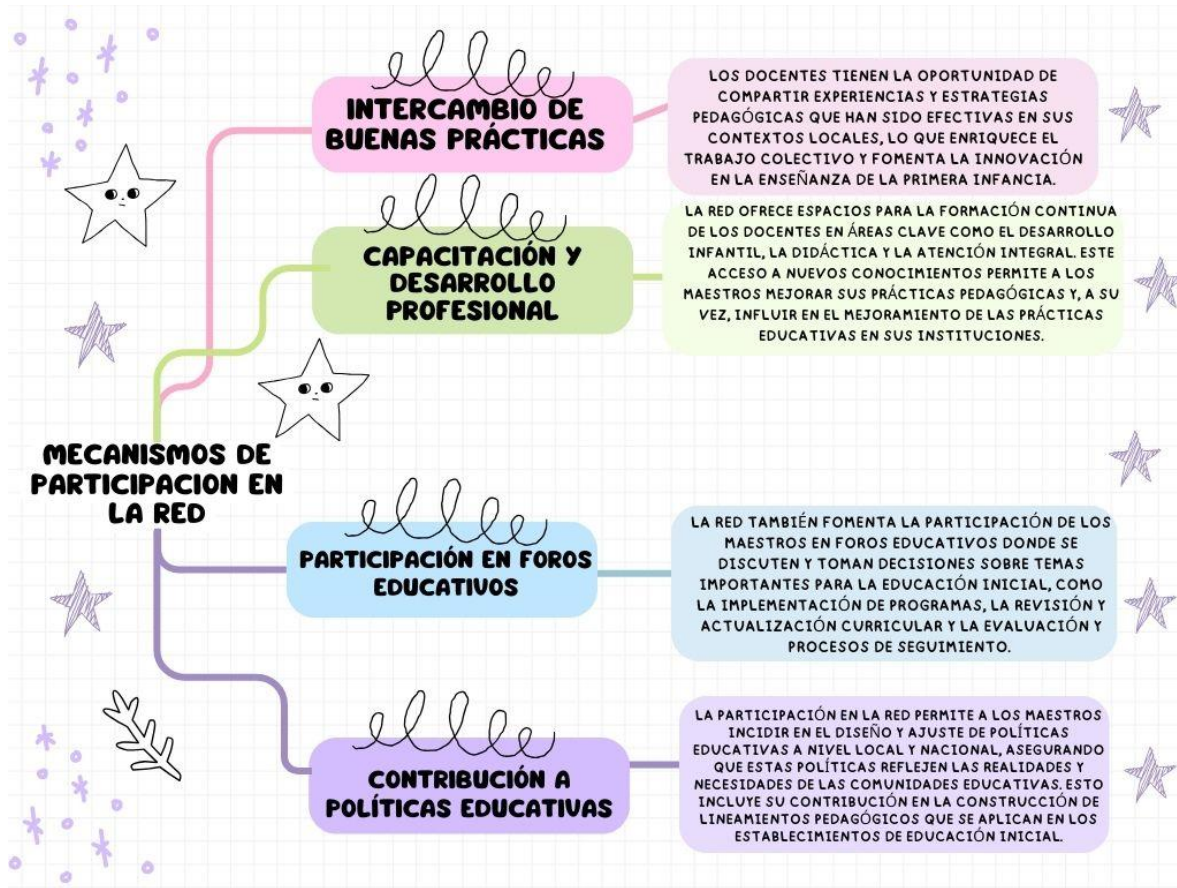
MECANISMOS DE PARTICIPACION EN LA RED

INTERCAMBIO DE BUENAS PRÁCTICAS

LOS DOCENTES TIENEN LA OPORTUNIDAD DE COMPARTIR EXPERIENCIAS Y ESTRATEGIAS PEDAGÓGICAS QUE HAN SIDO EFECTIVAS EN SUS CONTEXTOS LOCALES, LO QUE ENRIQUECE EL TRABAJO COLECTIVO Y FOMENTA LA INNOVACIÓN EN LA ENSEÑANZA DE LA PRIMERA INFANCIA.

CAPACITACIÓN Y DESARROLLO PROFESIONAL

LA RED OFRECE ESPACIOS PARA LA FORMACIÓN CONTINUA DE LOS DOCENTES EN ÁREAS CLAVE COMO EL DESARROLLO INFANTIL, LA DIDÁCTICA Y LA ATENCIÓN INTEGRAL. ESTE ACCESO A NUEVOS CONOCIMIENTOS PERMITE A LOS MAESTROS MEJORAR SUS PRÁCTICAS PEDAGÓGICAS Y, A SU VEZ, INFLUIR EN EL MEJORAMIENTO DE LAS PRÁCTICAS EDUCATIVAS EN SUS INSTITUCIONES.

PARTICIPACIÓN EN FOROS EDUCATIVOS

LA RED TAMBIÉN FOMENTA LA PARTICIPACIÓN DE LOS MAESTROS EN FOROS EDUCATIVOS DONDE SE DISCUTEN Y TOMAN DECISIONES SOBRE TEMAS IMPORTANTES PARA LA EDUCACIÓN INICIAL, COMO LA IMPLEMENTACIÓN DE PROGRAMAS, LA REVISIÓN Y ACTUALIZACIÓN CURRICULAR Y LA EVALUACIÓN Y PROCESOS DE SEGUIMIENTO.

CONTRIBUCIÓN A POLÍTICAS EDUCATIVAS

LA PARTICIPACIÓN EN LA RED PERMITE A LOS MAESTROS INCIDIR EN EL DISEÑO Y AJUSTE DE POLÍTICAS EDUCATIVAS A NIVEL LOCAL Y NACIONAL, ASEGURANDO QUE ESTAS POLÍTICAS REFLEJEN LAS REALIDADES Y NECESIDADES DE LAS COMUNIDADES EDUCATIVAS. ESTO INCLUYE SU CONTRIBUCIÓN EN LA CONSTRUCCIÓN DE LINEAMIENTOS PEDAGÓGICOS QUE SE APLICAN EN LOS ESTABLECIMIENTOS DE EDUCACIÓN INICIAL.